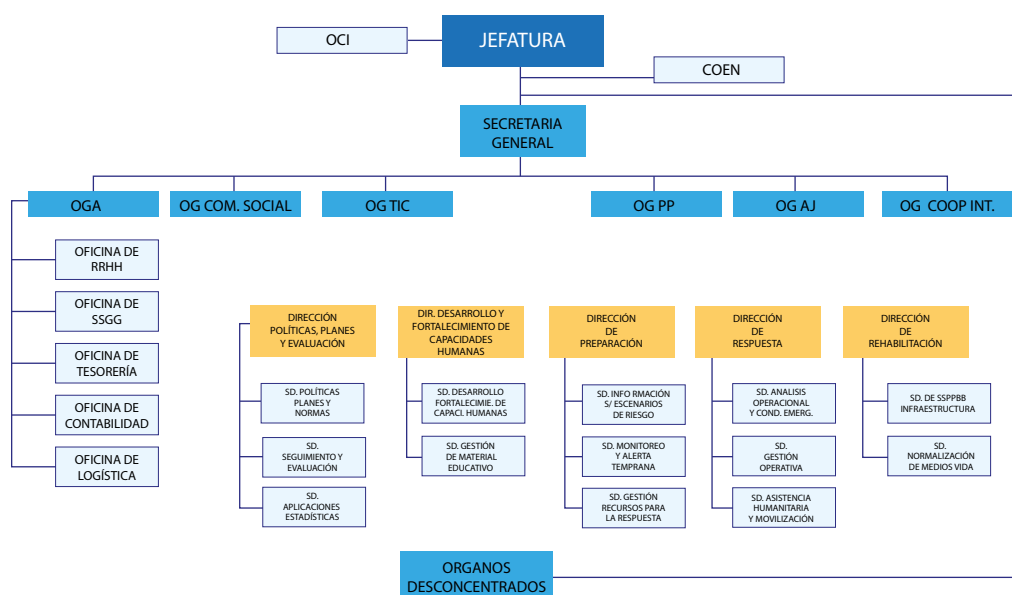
OCI

JEFATURA

COEN

SECRETARIA GENERAL

OGA

OG COM. SOCIAL

OG TIC

OG PP

OG AJ

OG COOP INT.

OFICINA DE RRHH

OFICINA DE SSGG

OFICINA DE TESORERÍA

OFICINA DE CONTABILIDAD

OFICINA DE LOGÍSTICA

DIRECCIÓN POLÍTICAS, PLANES Y EVALUACIÓN

SD. POLÍTICAS PLANES Y NORMAS

SD. SEGUIMIENTO Y EVALUACIÓN

SD. APLICACIONES ESTADÍSTICAS

DIR. DESARROLLO Y FORTALECIMIENTO DE CAPACIDADES HUMANAS

SD. DESARROLLO FORTALECIMIE. DE CAPACI. HUMANAS

SD. GESTIÓN DE MATERIAL EDUCATIVO

DIRECCIÓN DE PREPARACIÓN

SD. INFO RMACIÓN S/ ESCENARIOS DE RIESGO

SD. MONITOREO Y ALERTA TEMPRANA

SD. GESTIÓN RECURSOS PARA LA RESPUESTA

DIRECCIÓN DE RESPUESTA

SD. ANALISIS OPERACIONAL Y COND. EMERG.

SD. GESTIÓN OPERATIVA

SD. ASISTENCIA HUMANITARIA Y MOVILIZACIÓN

DIRECCIÓN DE REHABILITACIÓN

SD. DE SSPPBB INFRAESTRUCTURA

SD. NORMALIZACIÓN DE MEDIOS VIDA

ORGANOS DESCONCENTRADOS